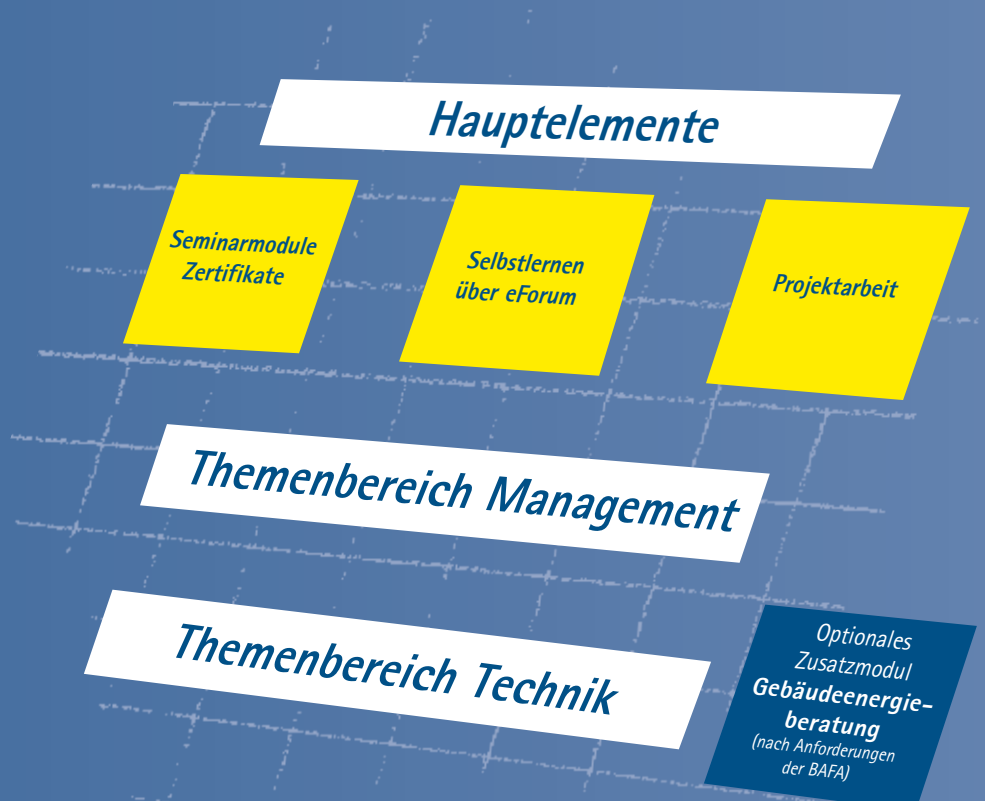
Hauptelemente

Seminarmodule Zertifikate

Selbstlernen über eForum

Projektarbeit

Themenbereich Management

Themenbereich Technik

Optionales Zusatzmodul **Gebäudeenergieberatung** (nach Anforderungen der BAFA)